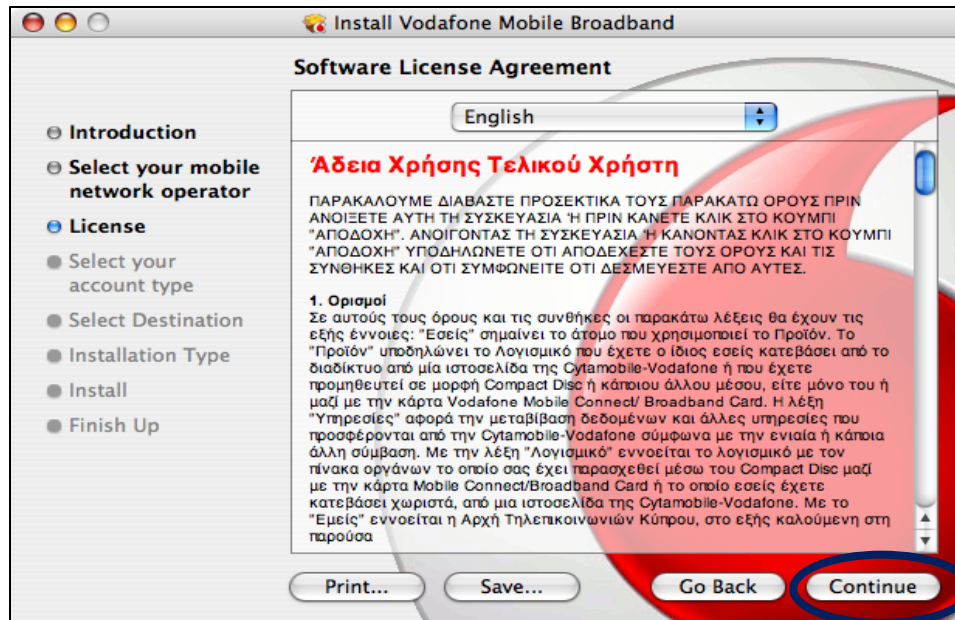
Install Vodafone Mobile Broadband

Software License Agreement

Introduction
Select your mobile network operator
License
Select your account type
Select Destination
Installation Type
Install
Finish Up

English

Άδεια Χρήσης Τελικού Χρήστη

ΠΑΡΑΚΑΛΟΥΜΕ ΔΙΑΒΑΣΤΕ ΠΡΟΣΕΚΤΙΚΑ ΤΟΥΣ ΠΑΡΑΚΑΤΩ ΟΡΟΥΣ ΠΡΙΝ ΑΝΟΙΞΕΤΕ ΑΥΤΗ ΤΗ ΣΥΣΚΕΥΑΣΙΑ Ή ΠΡΙΝ ΚΑΝΕΤΕ ΚΛΙΚ ΣΤΟ ΚΟΥΜΠΙ "ΑΠΟΔΟΧΗ". ΑΝΟΙΓΟΝΤΑΣ ΤΗ ΣΥΣΚΕΥΑΣΙΑ Ή ΚΑΝΟΝΤΑΣ ΚΛΙΚ ΣΤΟ ΚΟΥΜΠΙ "ΑΠΟΔΟΧΗ" ΥΠΟΔΗΛΩΝΕΤΕ ΟΤΙ ΑΠΟΔΕΧΕΣΤΕ ΤΟΥΣ ΟΡΟΥΣ ΚΑΙ ΤΙΣ ΣΥΝΘΗΚΕΣ ΚΑΙ ΟΤΙ ΣΥΜΦΩΝΕΙΤΕ ΟΤΙ ΔΕΣΜΕΥΕΣΤΕ ΑΠΟ ΑΥΤΕΣ.

1. Ορισμοί
Σε αυτούς τους όρους και τις συνθήκες οι παρακάτω λέξεις θα έχουν τις εξής έννοιες: "Εσείς" σημαίνει το άτομο που χρησιμοποιεί το Προϊόν. Το "Προϊόν" υποδηλώνει το Λογισμικό που έχετε ο ίδιος εσείς κατεβάσει από το διαδίκτυο από μία ιστοσελίδα της Cytamobile-Vodafone ή που έχετε προμηθευτεί σε μορφή Compact Disc ή κάποιου άλλου μέσου, είτε μόνο του ή μαζί με την κάρτα Vodafone Mobile Connect/ Broadband Card. Η λέξη "Υπηρεσίες" αφορά την μεταβίβαση δεδομένων και άλλες υπηρεσίες που προσφέρονται από την Cytamobile-Vodafone σύμφωνα με την ενιαία ή κάποια άλλη σύμβαση. Με την λέξη "Λογισμικό" εννοείται το λογισμικό με τον πίνακα οργάνων το οποίο σας έχει παρασχεθεί μέσω του Compact Disc μαζί με την κάρτα Mobile Connect/Broadband Card ή το οποίο εσείς έχετε κατεβάσει χωριστά, από μια ιστοσελίδα της Cytamobile-Vodafone. Με το "Εμείς" εννοείται η Αρχή Τηλεπικοινωνιών Κύπρου, στο εξής καλούμενη στη παρούσα

Print...
Save...
Go Back
Continue